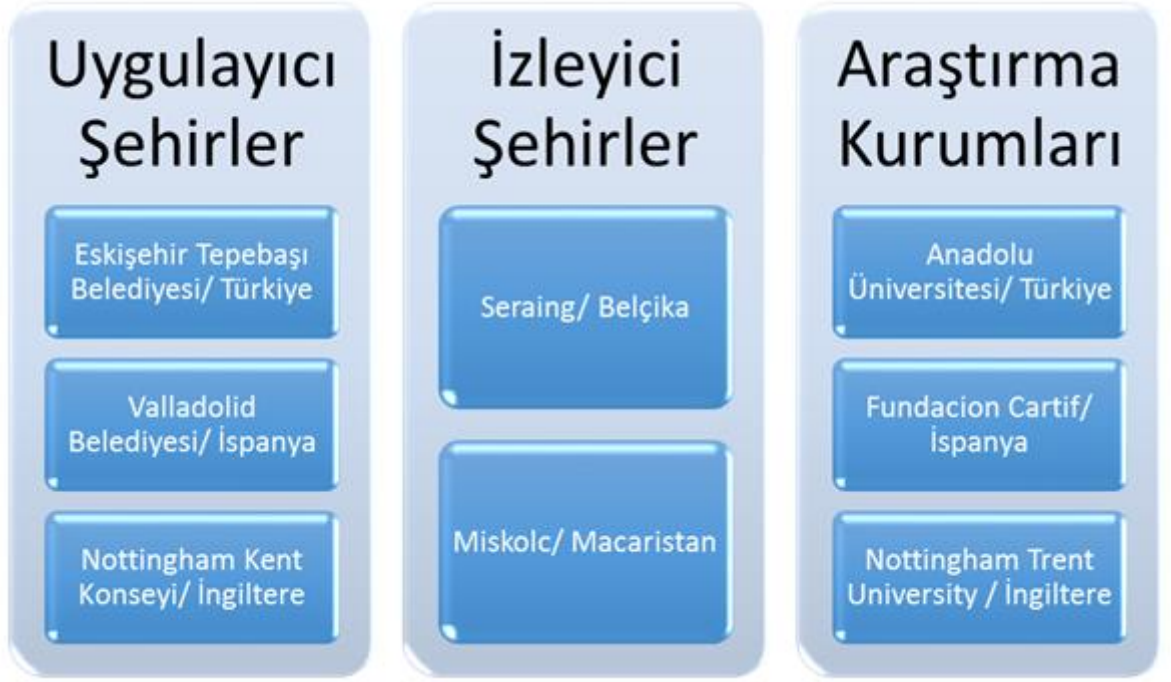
Uygulayıcı Şehirler

Eskişehir Tepebaşı Belediyesi/ Türkiye

Valladolid Belediyesi/ İspanya

Nottingham Kent Konseyi/ İngiltere

İzleyici Şehirler

Seraing/ Belçika

Miskolc/ Macaristan

Araştırma Kurumları

Anadolu Üniversitesi/ Türkiye

Fundacion Cartif/ İspanya

Nottingham Trent University / İngiltere